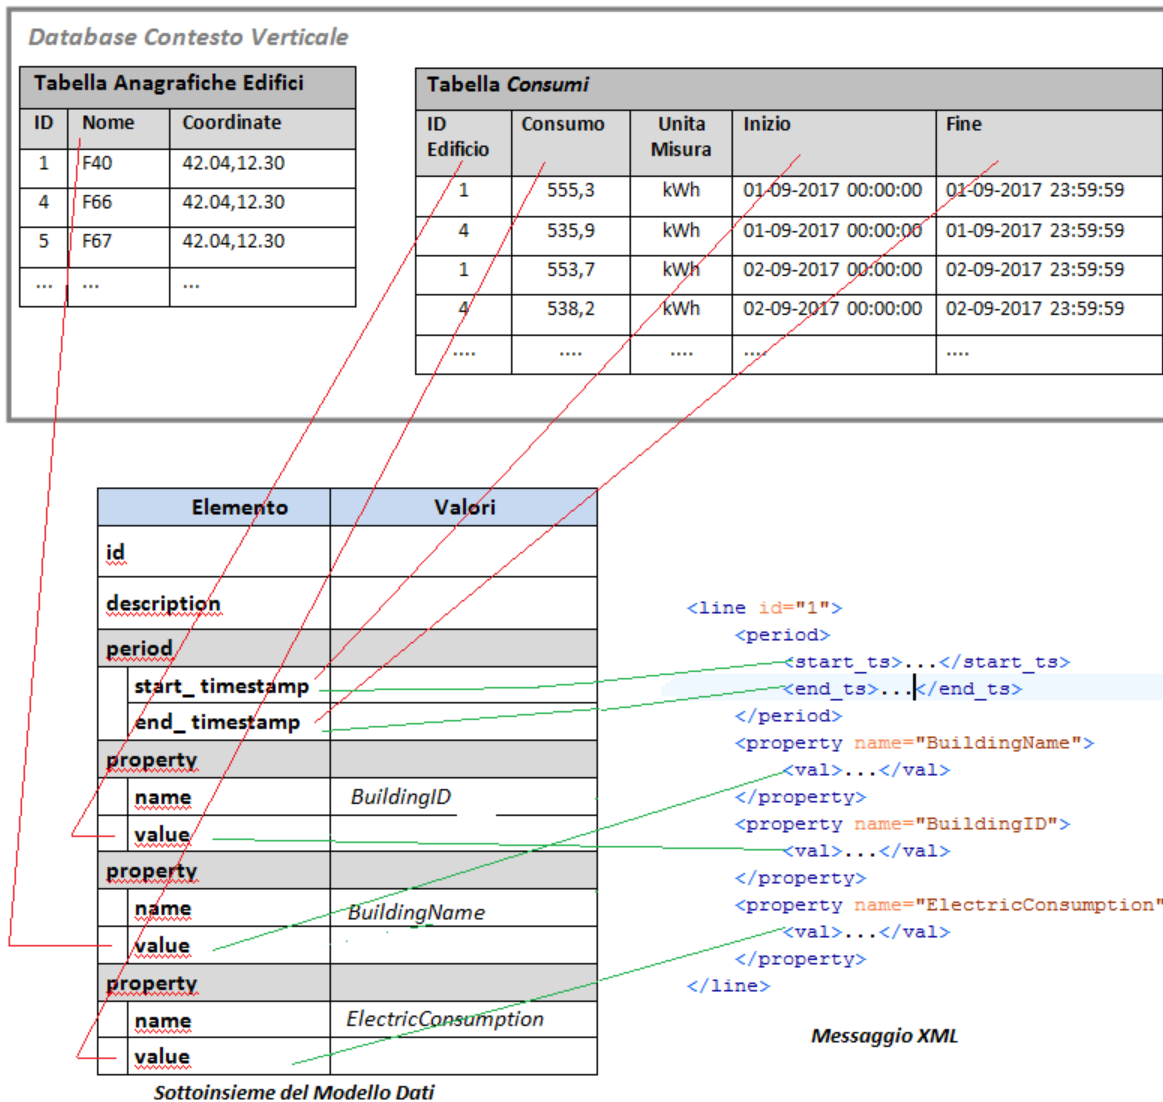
Database Contesto Verticale

Tabella Anagrafiche Edifici

| ID | Nome | Coordinate |
|---|---|---|
| 1 | F40 | 42.04,12.30 |
| 4 | F66 | 42.04,12.30 |
| 5 | F67 | 42.04,12.30 |
| ... | ... | ... |

Tabella Consumi

| ID Edificio | Consumo | Unita Misura | Inizio | Fine |
|---|---|---|---|---|
| 1 | 555,3 | kWh | 01-09-2017 00:00:00 | 01-09-2017 23:59:59 |
| 4 | 535,9 | kWh | 01-09-2017 00:00:00 | 01-09-2017 23:59:59 |
| 1 | 553,7 | kWh | 02-09-2017 00:00:00 | 02-09-2017 23:59:59 |
| 4 | 538,2 | kWh | 02-09-2017 00:00:00 | 02-09-2017 23:59:59 |
| .... | .... | .... | .... | .... |

| Elemento | Valori |
|---|---|
| id | |
| description | |
| period | |
| start_ timestamp | |
| end_ timestamp | |
| property | |
| name | BuildingID |
| value | |
| property | |
| name | BuildingName |
| value | |
| property | |
| name | ElectricConsumption |
| value | |

Sottoinsieme del Modello Dati

<line id="1">
<period>
<start_ts>...</start_ts>
<end_ts>...</end_ts>
</period>
<property name="BuildingName">
<val>...</val>
</property>
<property name="BuildingID">
<val>...</val>
</property>
<property name="ElectricConsumption"
<val>...</val>
</property>
</line>

Messaggio XML